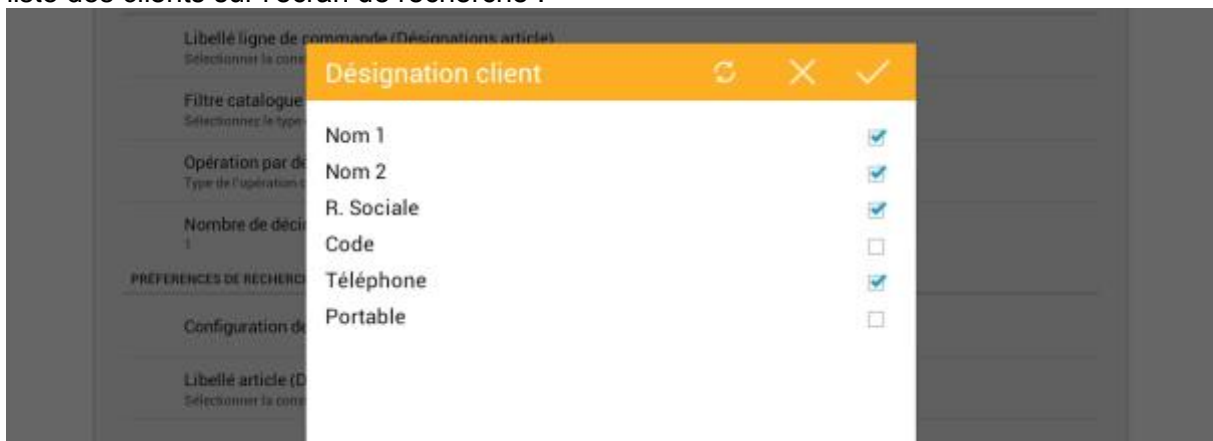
liste des clients sur l'écran de recherche :

Libellé ligne de commande (Désignations article)
Sélectionner la cons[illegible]

Filtre catalogue
Sélectionnez le type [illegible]

Opération par dé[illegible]
Type de l'opération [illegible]

Nombre de déci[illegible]
1

PRÉFÉRENCES DE RECHERCH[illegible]

Configuration de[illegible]

Libellé article (D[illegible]
Sélectionner la cons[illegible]

Désignation client

Nom 1
Nom 2
R. Sociale
Code
Téléphone
Portable